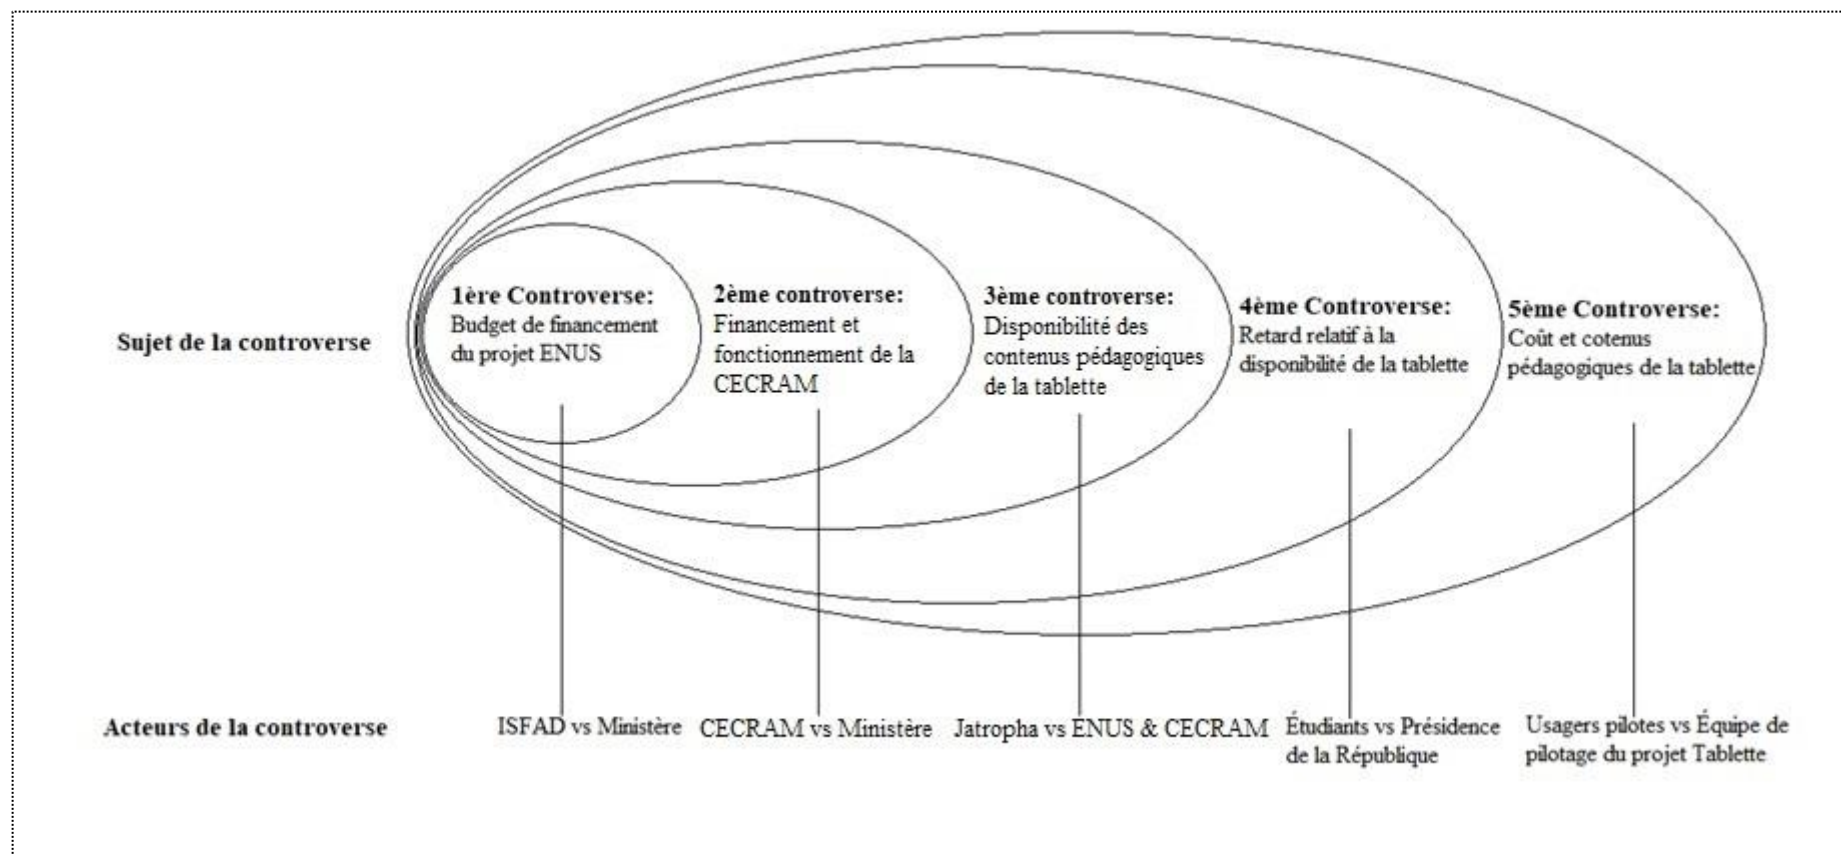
Sujet de la controverse

1ère Controverse:
Budget de financement du projet ENUS

2ème controverse:
Financement et fonctionnement de la CECRAM

3ème controverse:
Disponibilité des contenus pédagogiques de la tablette

4ème Controverse:
Retard relatif à la disponibilité de la tablette

5ème Controverse:
Coût et cotenus pédagogiques de la tablette

Acteurs de la controverse

ISFAD vs Ministère

CECRAM vs Ministère

Jatropha vs ENUS & CECRAM

Étudiants vs Présidence de la République

Usagers pilotes vs Équipe de pilotage du projet Tablette